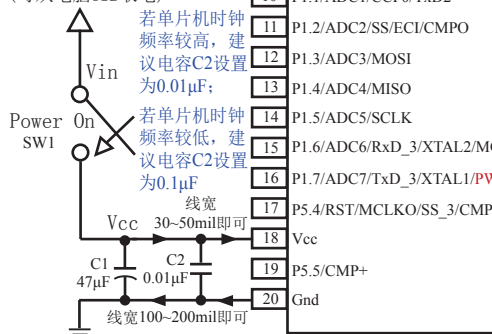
(可关电源LED供电)
P1.1/ADC1/CCP0/TxD2

若单片机时钟频率较高，建议电容C2设置为0.01μF；

Vin

Power On
SW1

若单片机时钟频率较低，建议电容C2设置为0.1μF

线宽
30~50mil即可

Vcc

C1
47μF

C2
0.01μF

线宽100~200mil即可

| | |
|---|---|
| 11 | P1.2/ADC2/SS/ECI/CMPO |
| 12 | P1.3/ADC3/MOSI |
| 13 | P1.4/ADC4/MISO |
| 14 | P1.5/ADC5/SCLK |
| 15 | P1.6/ADC6/RxD_3/XTAL2/MC |
| 16 | P1.7/ADC7/TxD_3/XTAL1/PW |
| 17 | P5.4/RST/MCLKO/SS_3/CMP |
| 18 | Vcc |
| 19 | P5.5/CMP+ |
| 20 | Gnd |